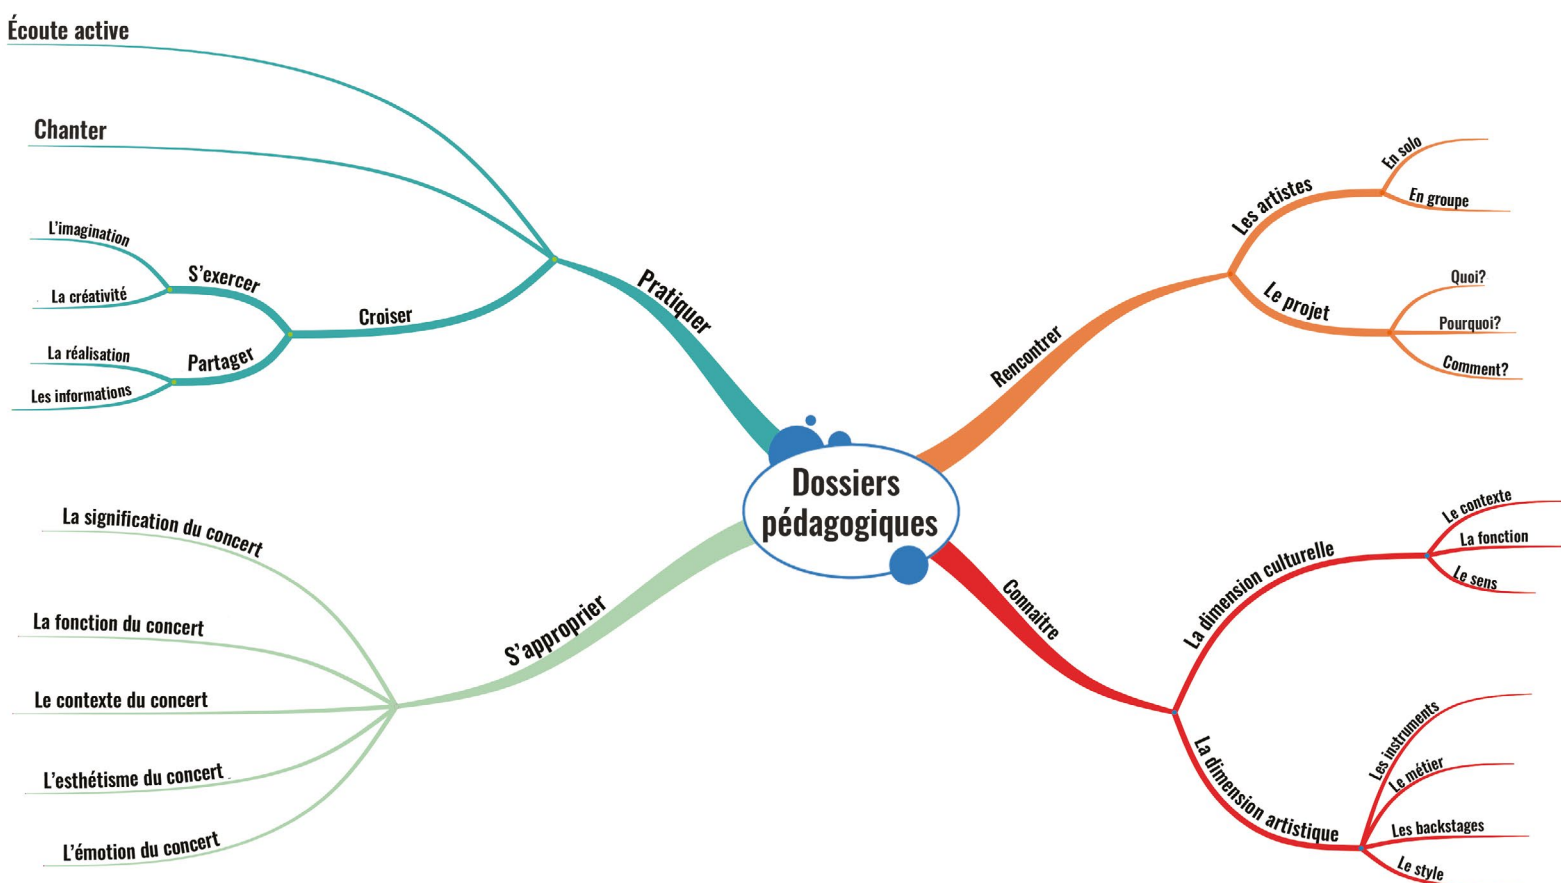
Dossiers pédagogiques

Pratiquer

Écoute active

Chanter

Croiser

S'exercer

L'imagination

La créativité

Partager

La réalisation

Les informations

Rencontrer

Les artistes

En solo

En groupe

Le projet

Quoi?

Pourquoi?

Comment?

S'approprier

La signification du concert

La fonction du concert

Le contexte du concert

L'esthétisme du concert

L'émotion du concert

Connaître

La dimension culturelle

Le contexte

La fonction

Le sens

La dimension artistique

Les instruments

Le métier

Les backstages

Le style